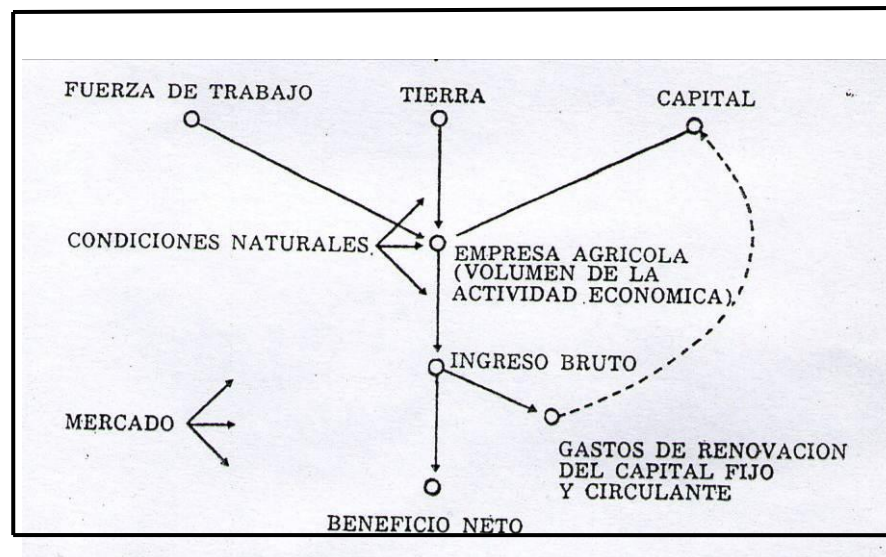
FUERZA DE TRABAJO

TIERRA

CAPITAL

CONDICIONES NATURALES

EMPRESA AGRICOLA (VOLUMEN DE LA ACTIVIDAD ECONOMICA)

INGRESO BRUTO

MERCADO

GASTOS DE RENOVACION DEL CAPITAL FIJO Y CIRCULANTE

BENEFICIO NETO